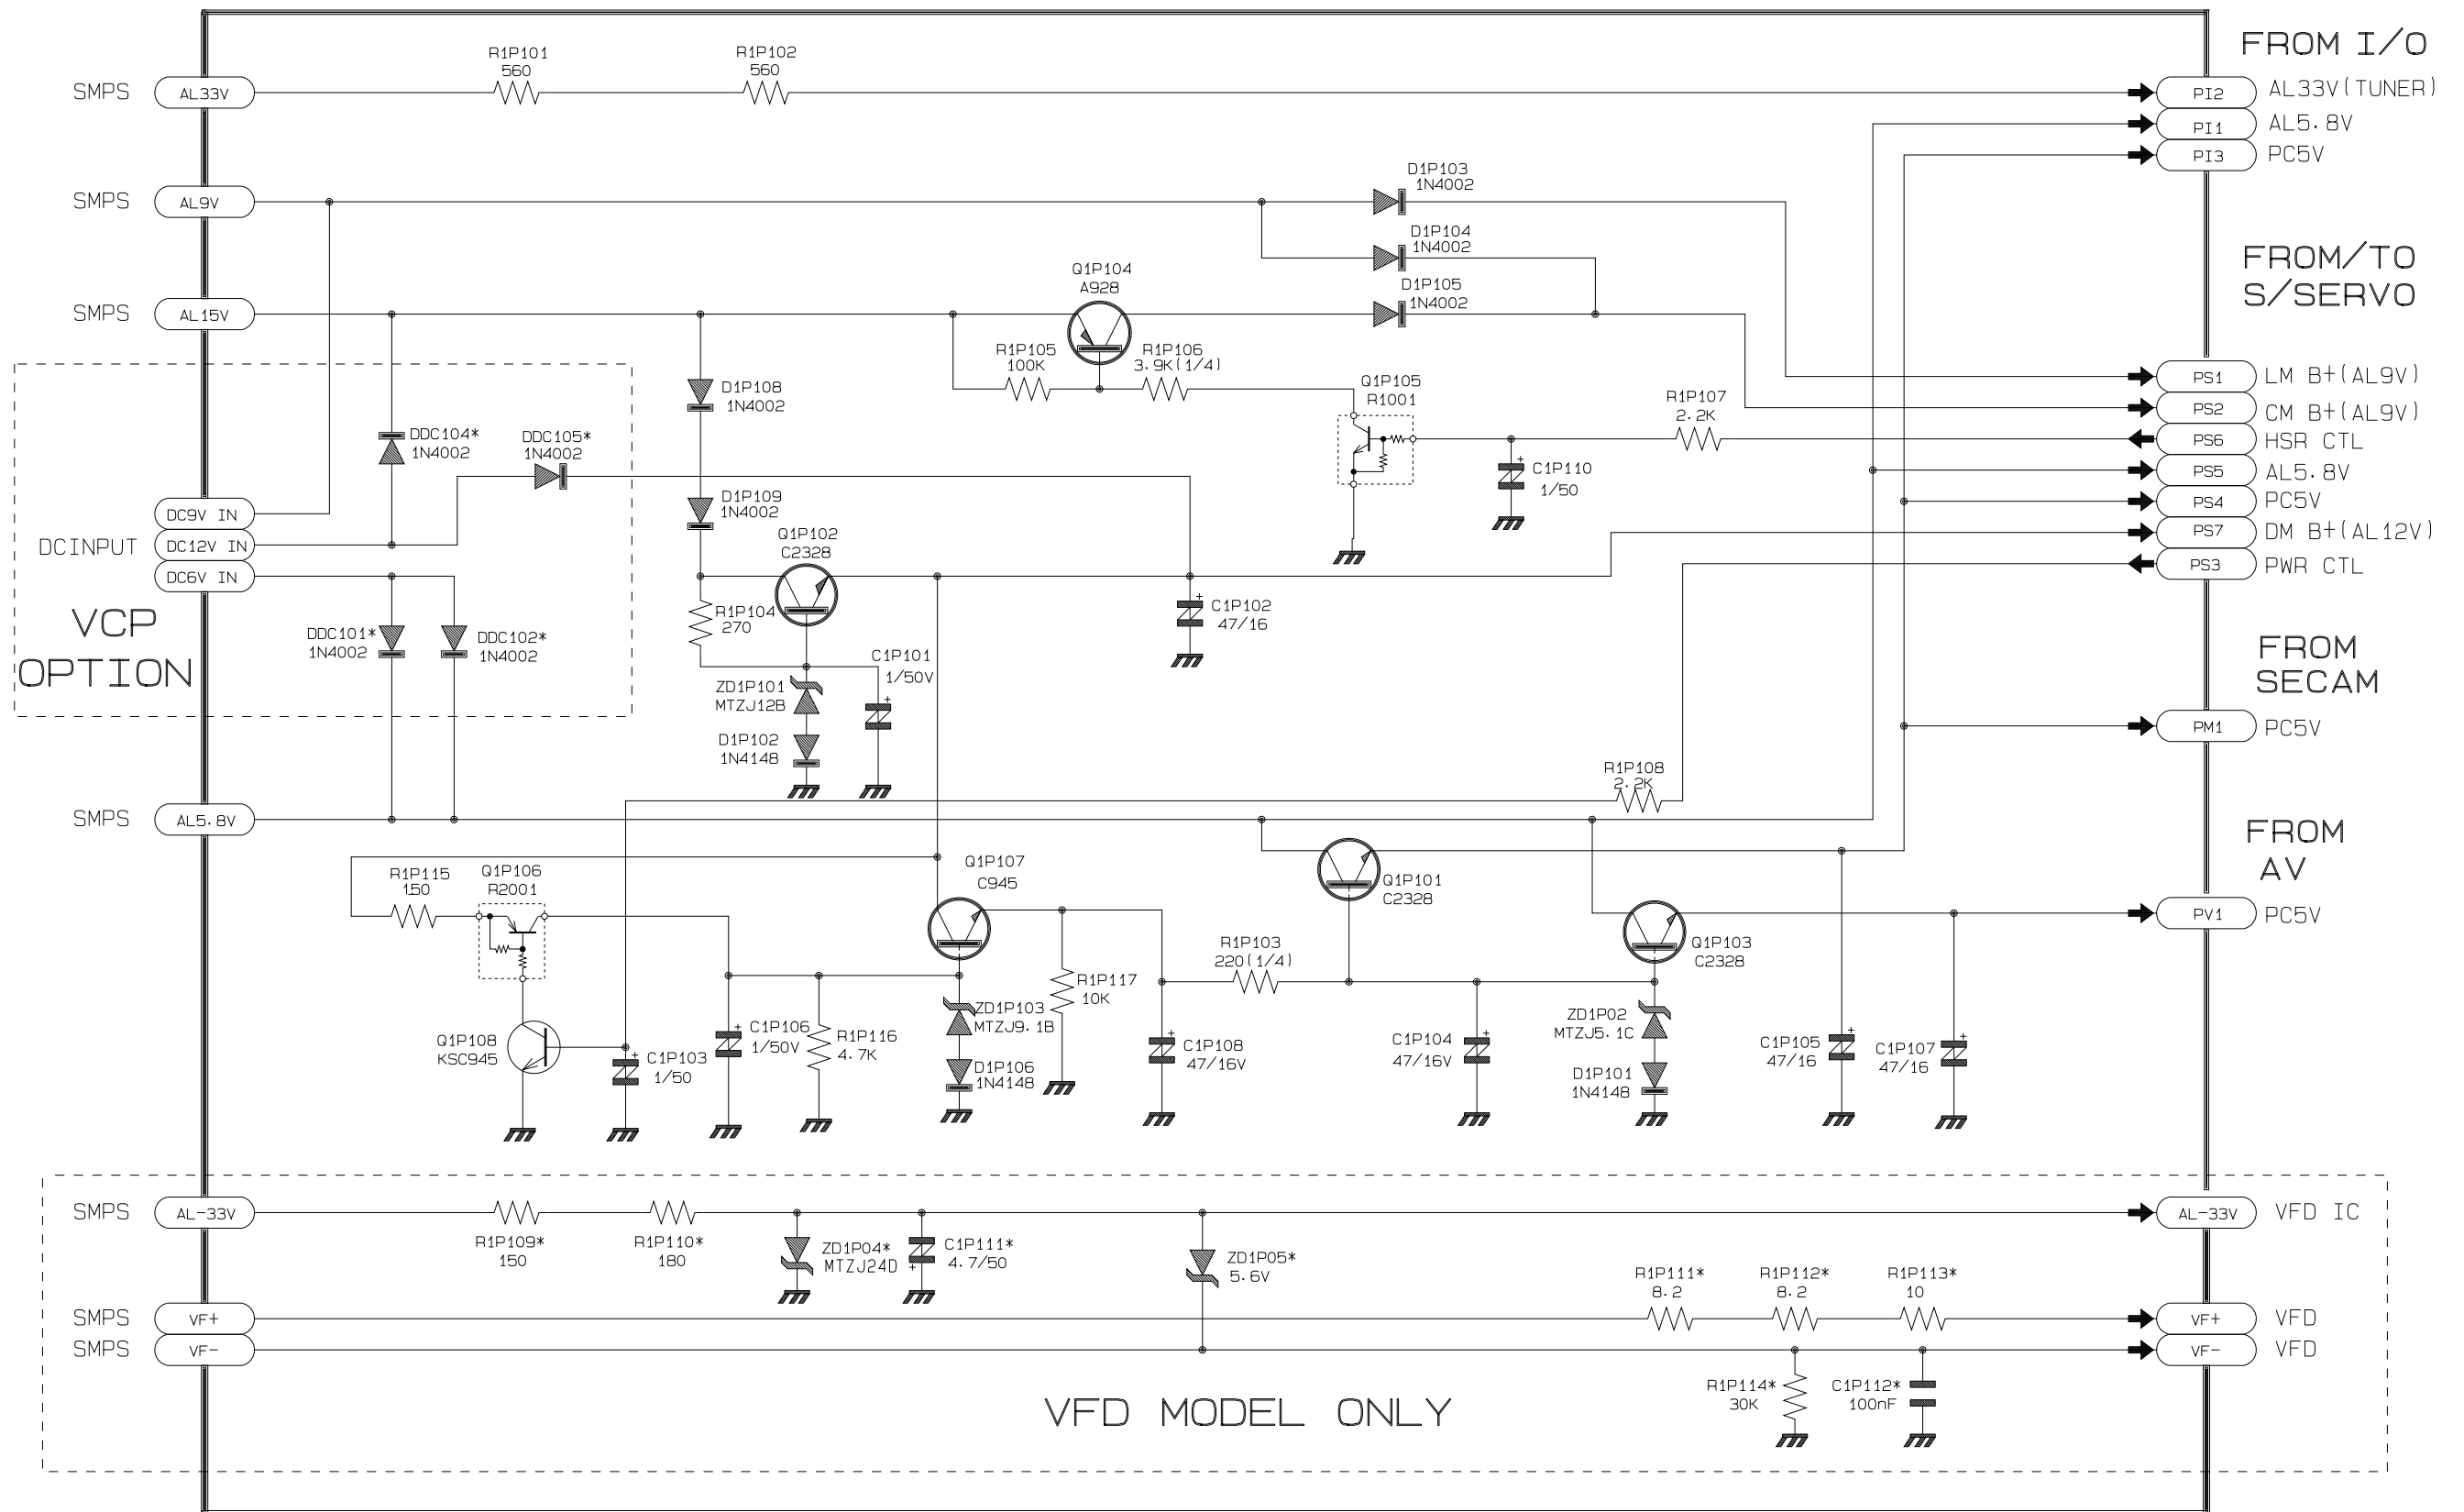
FROM I/O

SMPS AL33V
R1P101 560
R1P102 560
PI2 AL33V(TUNER)
PI1 AL5.8V
PI3 PC5V

SMPS AL9V
D1P103 1N4002
D1P104 1N4002
D1P105 1N4002

FROM/TO S/SERVO

SMPS AL15V
Q1P104 A928
R1P105 100K
R1P106 3.9K(1/4)
Q1P105 R1001
R1P107 2.2K
C1P110 1/50

PS1 LM B+(AL9V)
PS2 CM B+(AL9V)
PS6 HSR CTL
PS5 AL5.8V
PS4 PC5V
PS7 DM B+(AL12V)
PS3 PWR CTL

D1P108 1N4002
DDC104* 1N4002
DDC105* 1N4002
D1P109 1N4002
Q1P102 C2328

DC9V IN
DCINPUT DC12V IN
DC6V IN

VCP OPTION

R1P104 270
C1P102 47/16
DDC101* 1N4002
DDC102* 1N4002
ZD1P101 MTZJ12B
C1P101 1/50V
D1P102 1N4148

FROM SECAM
PM1 PC5V

R1P108 2.2K

SMPS AL5.8V

FROM AV

Q1P107 C945
Q1P101 C2328
R1P115 150
Q1P106 R2001
PV1 PC5V
R1P103 220(1/4)
Q1P103 C2328
R1P117 10K
ZD1P103 MTZJ9.1B
ZD1P02 MTZJ5.1C
Q1P108 KSC945
C1P106 1/50V
R1P116 4.7K
C1P103 1/50
C1P108 47/16V
C1P104 47/16V
C1P105 47/16
C1P107 47/16
D1P106 1N4148
D1P101 1N4148

SMPS AL-33V
R1P109* 150
R1P110* 180
ZD1P04* MTZJ24D
C1P111* 4.7/50
ZD1P05* 5.6V
AL-33V VFD IC
R1P111* 8.2
R1P112* 8.2
R1P113* 10
SMPS VF+
SMPS VF-
VF+ VFD
VF- VFD
R1P114* 30K
C1P112* 100nF

VFD MODEL ONLY